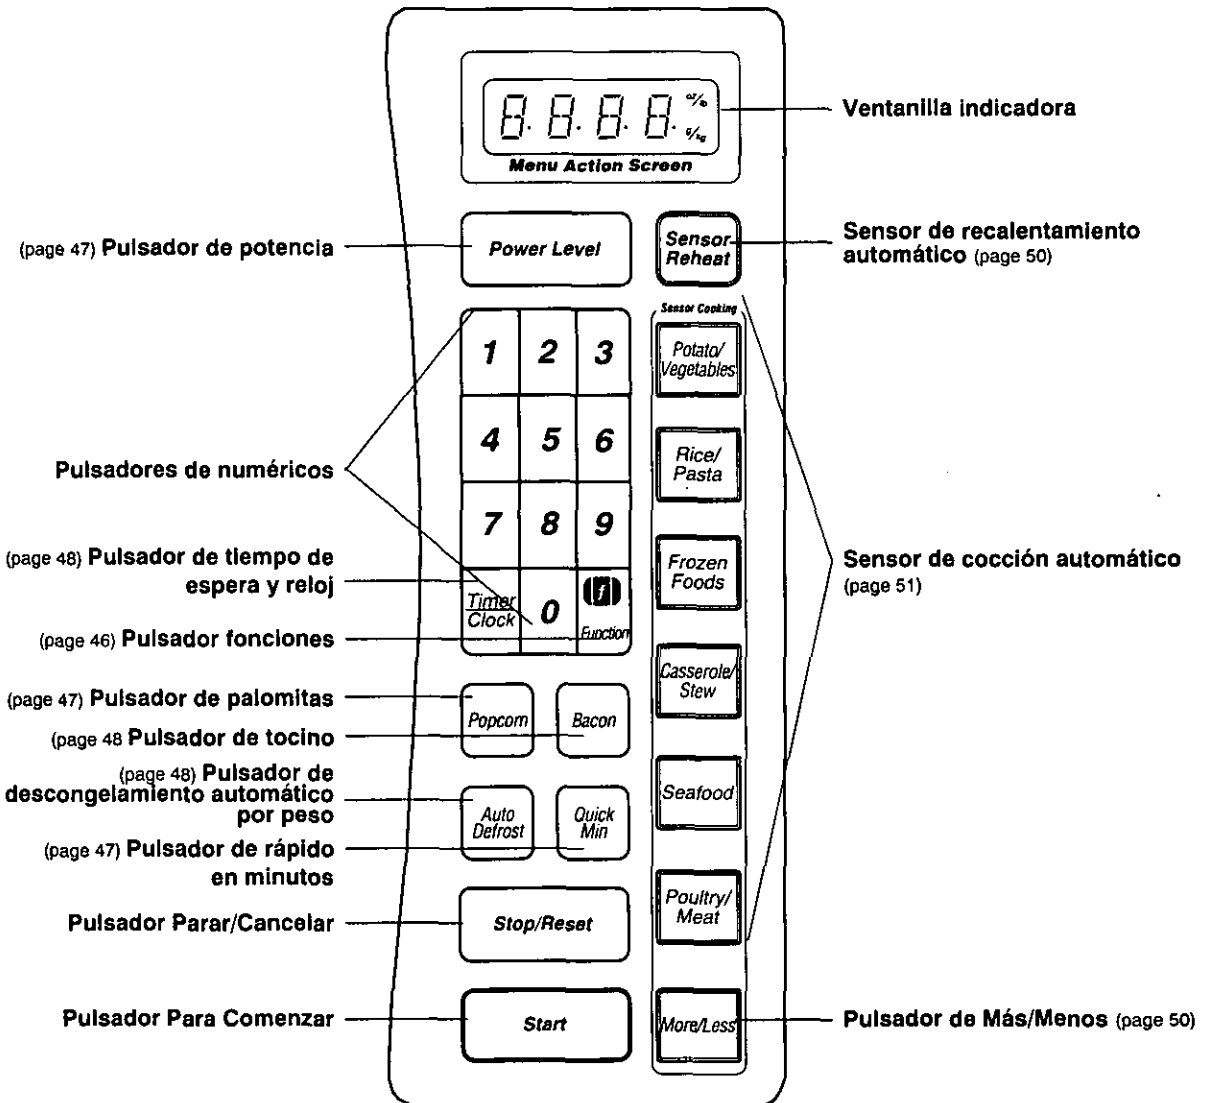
8.8.8.8. oz/lb
g/kg
Menu Action Screen

Ventanilla indicadora

(page 47) Pulsador de potencia

Power Level

Sensor Reheat

Sensor de recalentamiento automático (page 50)

Sensor Cooking

1 2 3
4 5 6
7 8 9
Timer Clock 0 Function

Potato/ Vegetables

Rice/ Pasta

Frozen Foods

Casserole/ Stew

Seafood

Poultry/ Meat

More/Less

Pulsadores de numéricos

(page 48) Pulsador de tiempo de espera y reloj

(page 46) Pulsador fonciones

(page 47) Pulsador de palomitas

(page 48 Pulsador de tocino

(page 48) Pulsador de descongelamiento automático por peso

(page 47) Pulsador de rápido en minutos

Pulsador Parar/Cancelar

Pulsador Para Comenzar

Popcorn

Bacon

Auto Defrost

Quick Min

Stop/Reset

Start

Sensor de cocción automático (page 51)

Pulsador de Más/Menos (page 50)